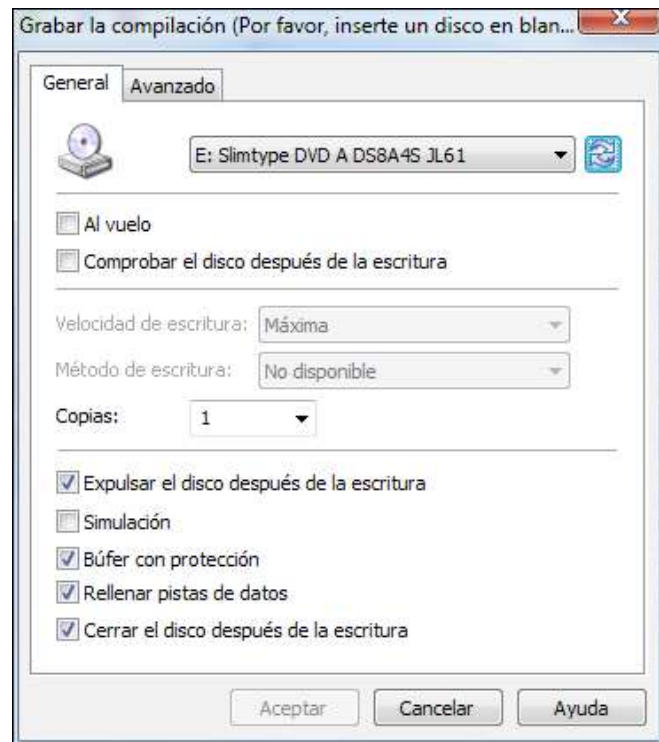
Grabar la compilación (Por favor, inserte un disco en blan...

General
Avanzado

E: Slimtype DVD A DS8A4S JL61

Al vuelo
Comprobar el disco después de la escritura

Velocidad de escritura: Máxima
Método de escritura: No disponible
Copias: 1

Expulsar el disco después de la escritura
Simulación
Búfer con protección
Rellenar pistas de datos
Cerrar el disco después de la escritura

Aceptar
Cancelar
Ayuda